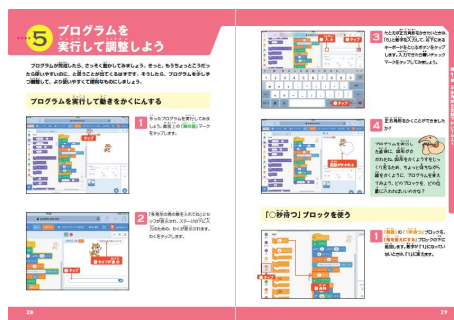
5 プログラムを実行して調整しよう

プログラムが完成したら、さっそく動かしてみましょう。そして、もうちょっとこうだったら使いやすいのに、と思うことが出てくるはずです。そうしたら、プログラムを少しずつ調整して、より使いやすくて便利なものにしましょう。

プログラムを実行して動きをかくにんする

1 さっそくプログラムを実行してみましょう。画面上の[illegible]マークをタップします。

2 「本当の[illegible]を入れてね」という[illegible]が表示されます。ステージの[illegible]をためし、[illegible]でかいてみましょう。

タップ

3 たとえば正方形をかかせたいときは、「4」と数字を入力して、完了にするとキーボードをとじるボタンをタップします。入力できたら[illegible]チェックマークをタップしてみましょう。

タップ

4 正方形をかくことができましたか？

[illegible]

「○秒待つ」ブロックを使う

1 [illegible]の「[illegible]」ブロックを、「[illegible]」ブロックの下に配置します。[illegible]「1」になっていないときは「1」に変えます。

タップ

28

29